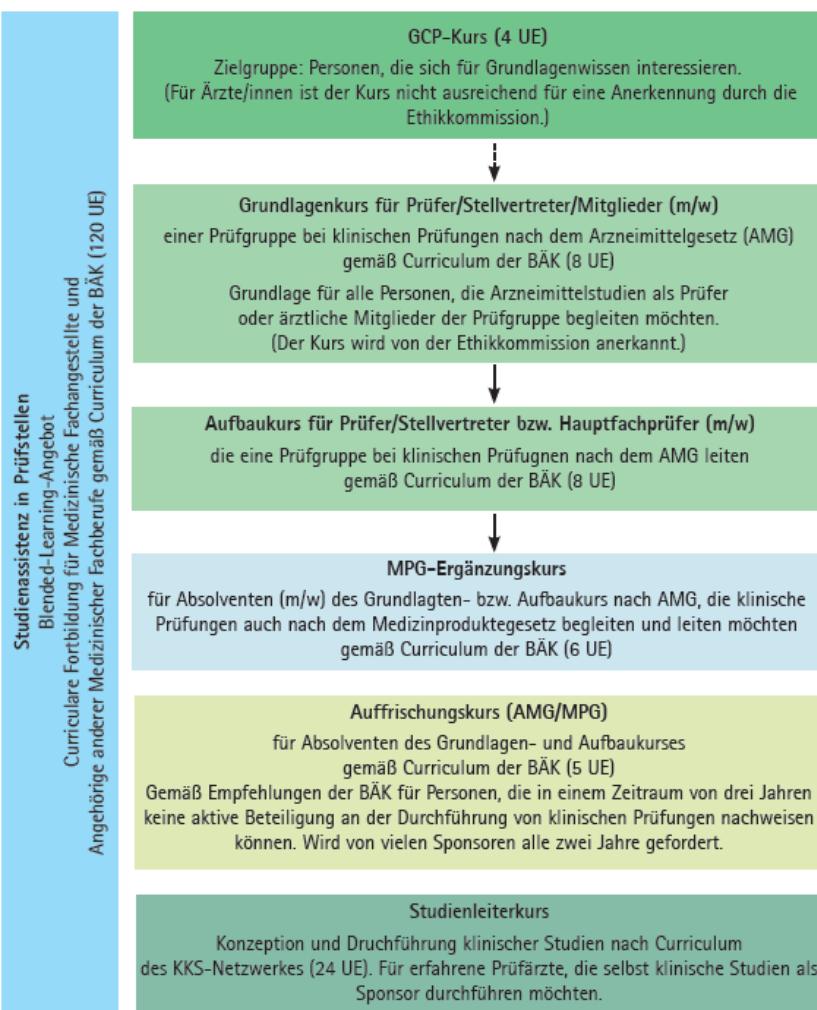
Studienassistenz in Prüfstellen
Blended-Learning-Angebot
Curriculare Fortbildung für Medizinische Fachangestellte und Angehörige anderer Medizinischer Fachberufe gemäß Curriculum der BÄK (120 UE)

GCP-Kurs (4 UE)
Zielgruppe: Personen, die sich für Grundlagenwissen interessieren.
(Für Ärzte/innen ist der Kurs nicht ausreichend für eine Anerkennung durch die Ethikkommission.)

Grundlagenkurs für Prüfer/Stellvertreter/Mitglieder (m/w)
einer Prüfgruppe bei klinischen Prüfungen nach dem Arzneimittelgesetz (AMG) gemäß Curriculum der BÄK (8 UE)
Grundlage für alle Personen, die Arzneimittelstudien als Prüfer oder ärztliche Mitglieder der Prüfgruppe begleiten möchten.
(Der Kurs wird von der Ethikkommission anerkannt.)

Aufbaukurs für Prüfer/Stellvertreter bzw. Hauptfachprüfer (m/w)
die eine Prüfgruppe bei klinischen Prüfugnen nach dem AMG leiten gemäß Curriculum der BÄK (8 UE)

MPG-Ergänzungskurs
für Absolventen (m/w) des Grundlagten- bzw. Aufbaukurs nach AMG, die klinische Prüfungen auch nach dem Medizinproduktegesetz begleiten und leiten möchten gemäß Curriculum der BÄK (6 UE)

Auffrischungskurs (AMG/MPG)
für Absolventen des Grundlagen- und Aufbaukurses gemäß Curriculum der BÄK (5 UE)
Gemäß Empfehlungen der BÄK für Personen, die in einem Zeitraum von drei Jahren keine aktive Beteiligung an der Durchführung von klinischen Prüfungen nachweisen können. Wird von vielen Sponsoren alle zwei Jahre gefordert.

Studienleiterkurs
Konzeption und Druchführung klinischer Studien nach Curriculum des KKS-Netzwerkes (24 UE). Für erfahrene Prüfärzte, die selbst klinische Studien als Sponsor durchführen möchten.